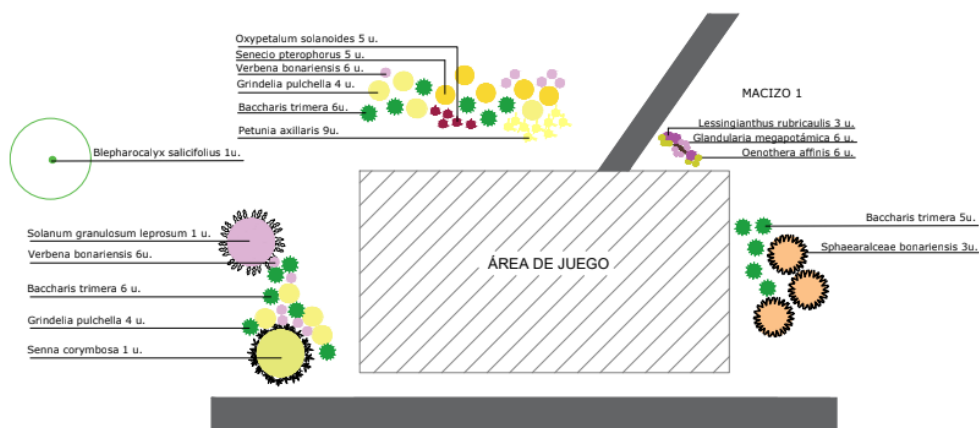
Oxypetalum solanoides 5 u.
Senecio pterophorus 5 u.
Verbena bonariensis 6 u.
Grindelia pulchella 4 u.
Baccharis trimera 6u.
Petunia axillaris 9u.

MACIZO 1

Lessingianthus rubricaulis 3 u.
Glandularia megapotámica 6 u.
Oenothera affinis 6 u.

Blepharocalyx salicifolius 1u.

Solanum granulosum leprosum 1 u.
Verbena bonariensis 6u.
Baccharis trimera 6 u.
Grindelia pulchella 4 u.
Senna corymbosa 1 u.

ÁREA DE JUEGO

Baccharis trimera 5u.
Sphaearalceae bonariensis 3u.